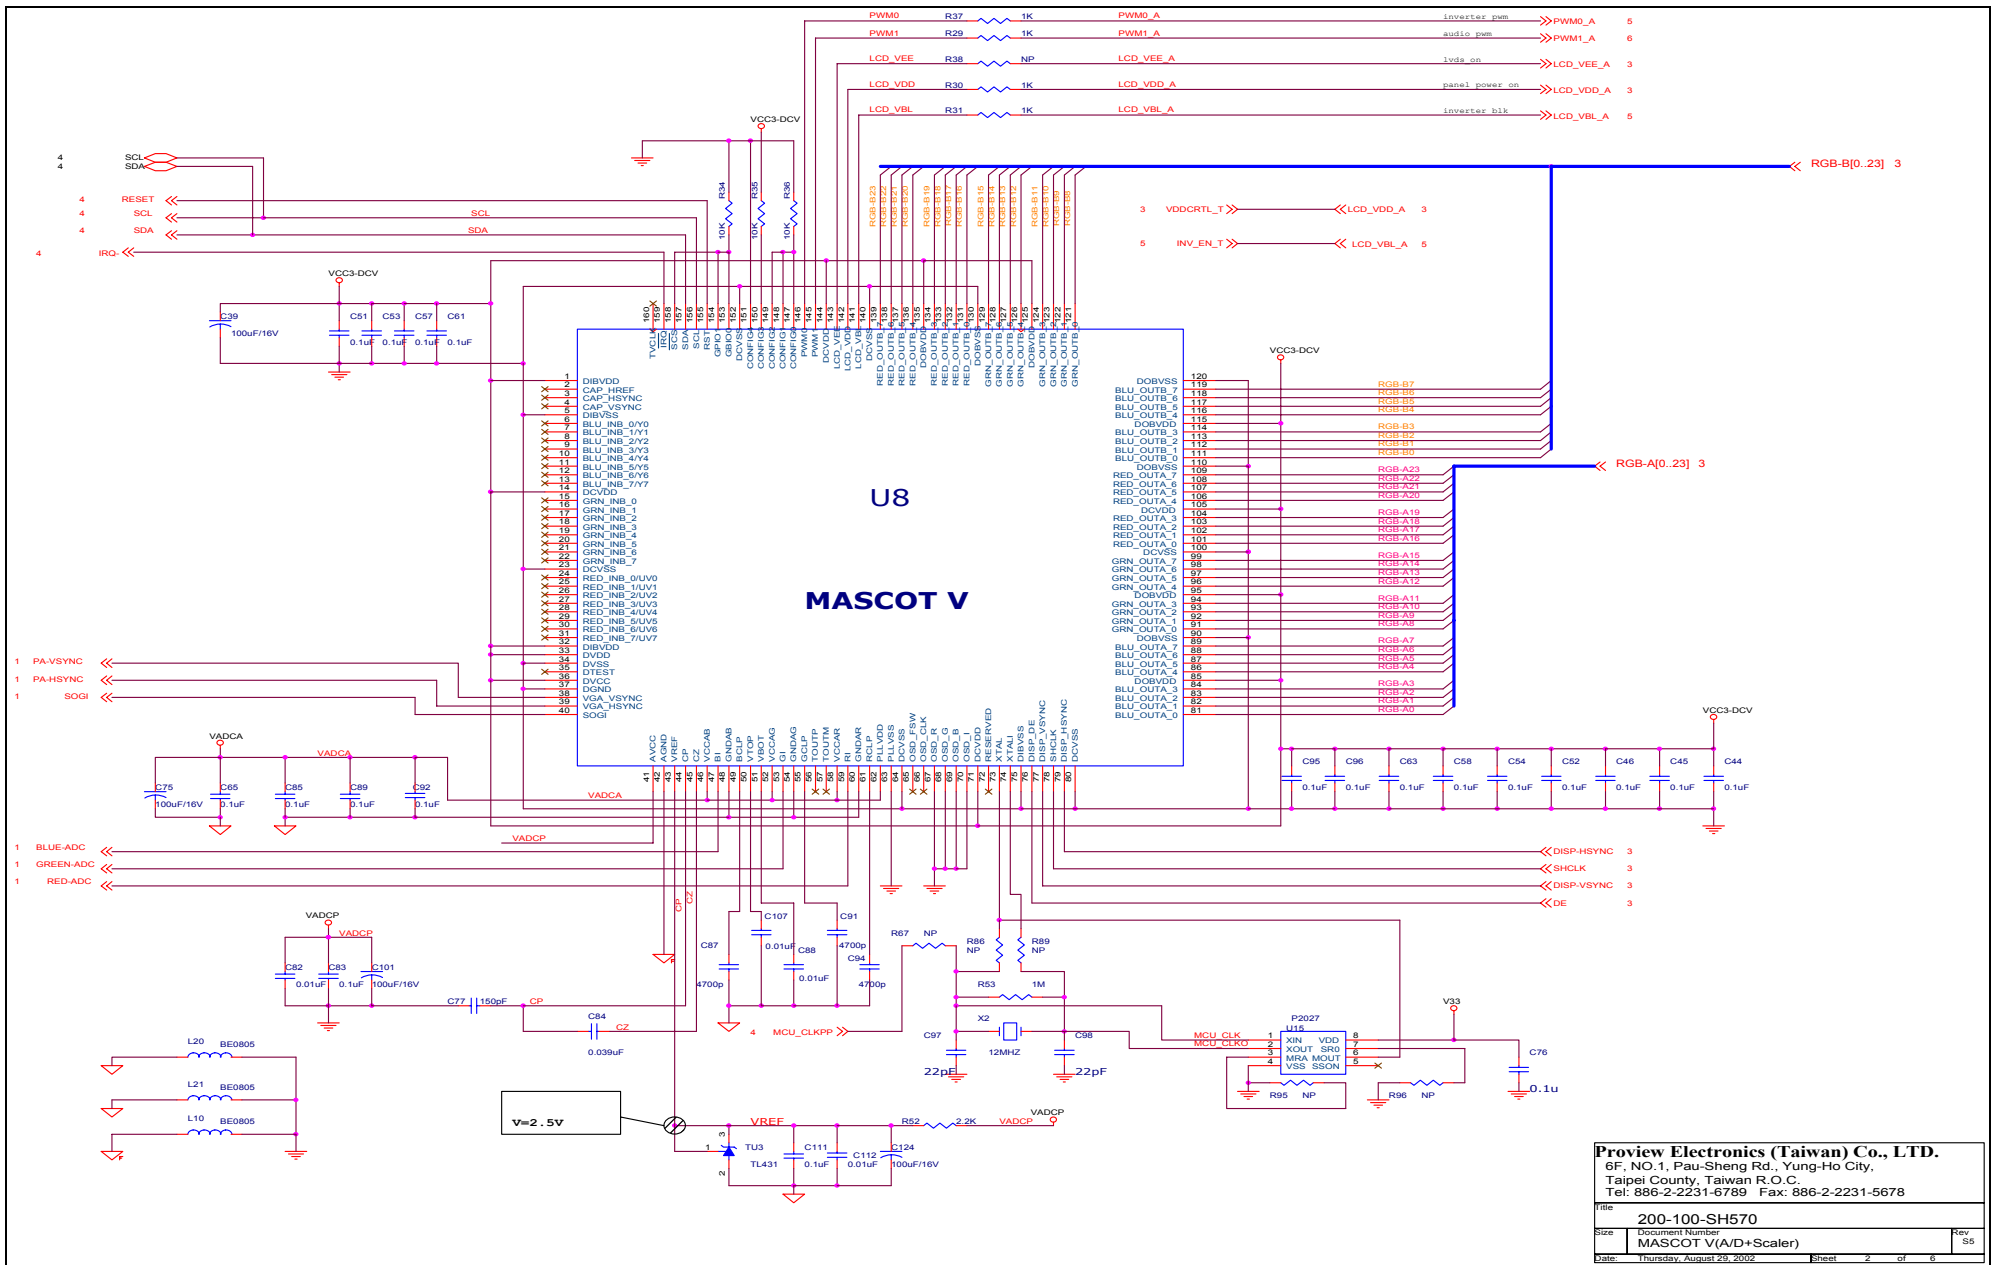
PWM0 R37 1K PWM0_A inverter pwm PWM0_A 5
PWM1 R29 1K PWM1_A audio pwm PWM1_A 6
LCD_VEE R38 NP LCD_VEE_A lvds on LCD_VEE_A 3
LCD_VDD R30 1K LCD_VDD_A panel power on LCD_VDD_A 3
LCD_VBL R31 1K LCD_VBL_A inverter blk LCD_VBL_A 5

VCC3-DCV

4 SCL
4 SDA

RGB-B[0..23] 3

4 RESET
4 SCL
4 SDA
4 IRQ-

R34 10K R35 10K R36 10K

SCL
SDA

3 VDDCRTL_T LCD_VDD_A 3
5 INV_EN_T LCD_VBL_A 5

VCC3-DCV
C39 100uF/16V
C51 0.1uF C53 0.1uF C57 0.1uF C61 0.1uF

U8

MASCOT V

VCC3-DCV

RGB-A[0..23] 3

1 PA-VSYNC
1 PA-HSYNC
1 SOGI

VADCA
C75 100uF/16V C65 0.1uF C85 0.1uF C89 0.1uF C92 0.1uF
VADCA
VADCA
VADCP

VCC3-DCV
C95 0.1uF C96 0.1uF C63 0.1uF C58 0.1uF C54 0.1uF C52 0.1uF C46 0.1uF C45 0.1uF C44 0.1uF

1 BLUE-ADC
1 GREEN-ADC
1 RED-ADC

DISP-HSYNC 3
SHCLK 3
DISP-VSYNC 3
DE 3

VADCP
VADCP
C82 0.01uF C83 0.1uF C101 100uF/16V
C77 150pF CP
C84 0.039uF CZ
CP CZ
C87 4700p C107 0.01uF C88 0.01uF C91 4700p C94 4700p
R67 NP
R86 NP R89 NP
R53 1M
4 MCU_CLKPP
X2 12MHZ
C97 22pF C98 22pF
P2027 U15
MCU_CLK MCU_CLKO
XIN VDD XOUT SR0 MRA MOUT VSS SSON
V33
C76 0.1u
R95 NP R96 NP

L20 BE0805
L21 BE0805
L10 BE0805

V=2.5V
VREF
R52 2.2K VADCP VADCP
TU3 TL431
C111 0.1uF C112 0.01uF C124 100uF/16V

Proview Electronics (Taiwan) Co., LTD.
6F, NO.1, Pau-Sheng Rd., Yung-Ho City,
Taipei County, Taiwan R.O.C.
Tel: 886-2-2231-6789 Fax: 886-2-2231-5678
Title
200-100-SH570
Size Document Number
MASCOT V(A/D+Scaler)
Rev S5
Date: Thursday, August 29, 2002 Sheet 2 of 6